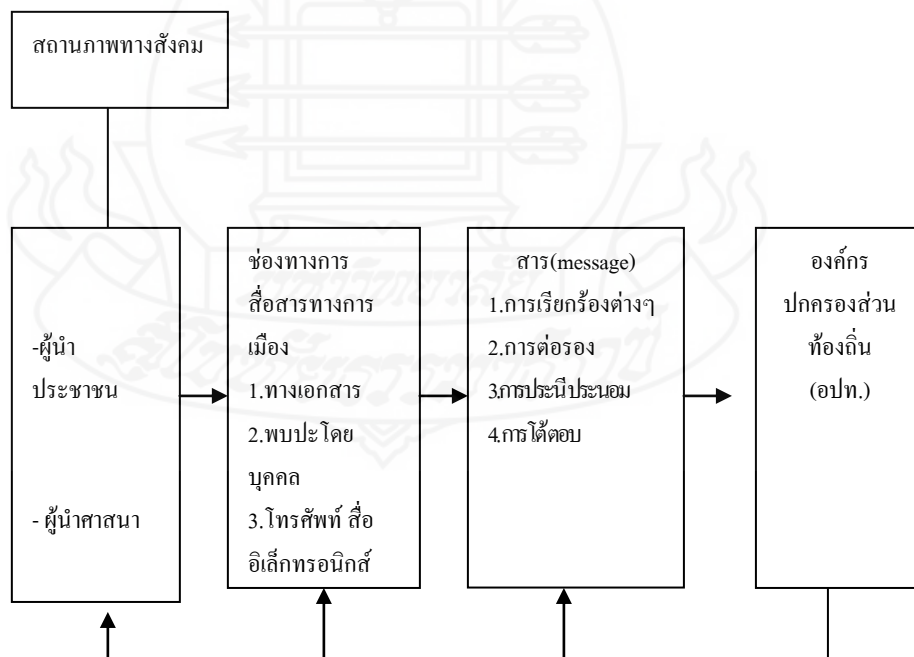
สถานภาพทางสังคม

-ผู้นำประชาชน

- ผู้นำศาสนา

ช่องทางการสื่อสารทางการเมือง
1.ทางเอกสาร
2.พบปะโดยบุคคล
3.โทรศัพท์ สื่ออิเล็กทรอนิกส์

สาร(message)
1.การเรียกร้องต่างๆ
2.การต่อรอง
3.การประนีประนอม
4.การโต้ตอบ

องค์กรปกครองส่วนท้องถิ่น (อปท.)